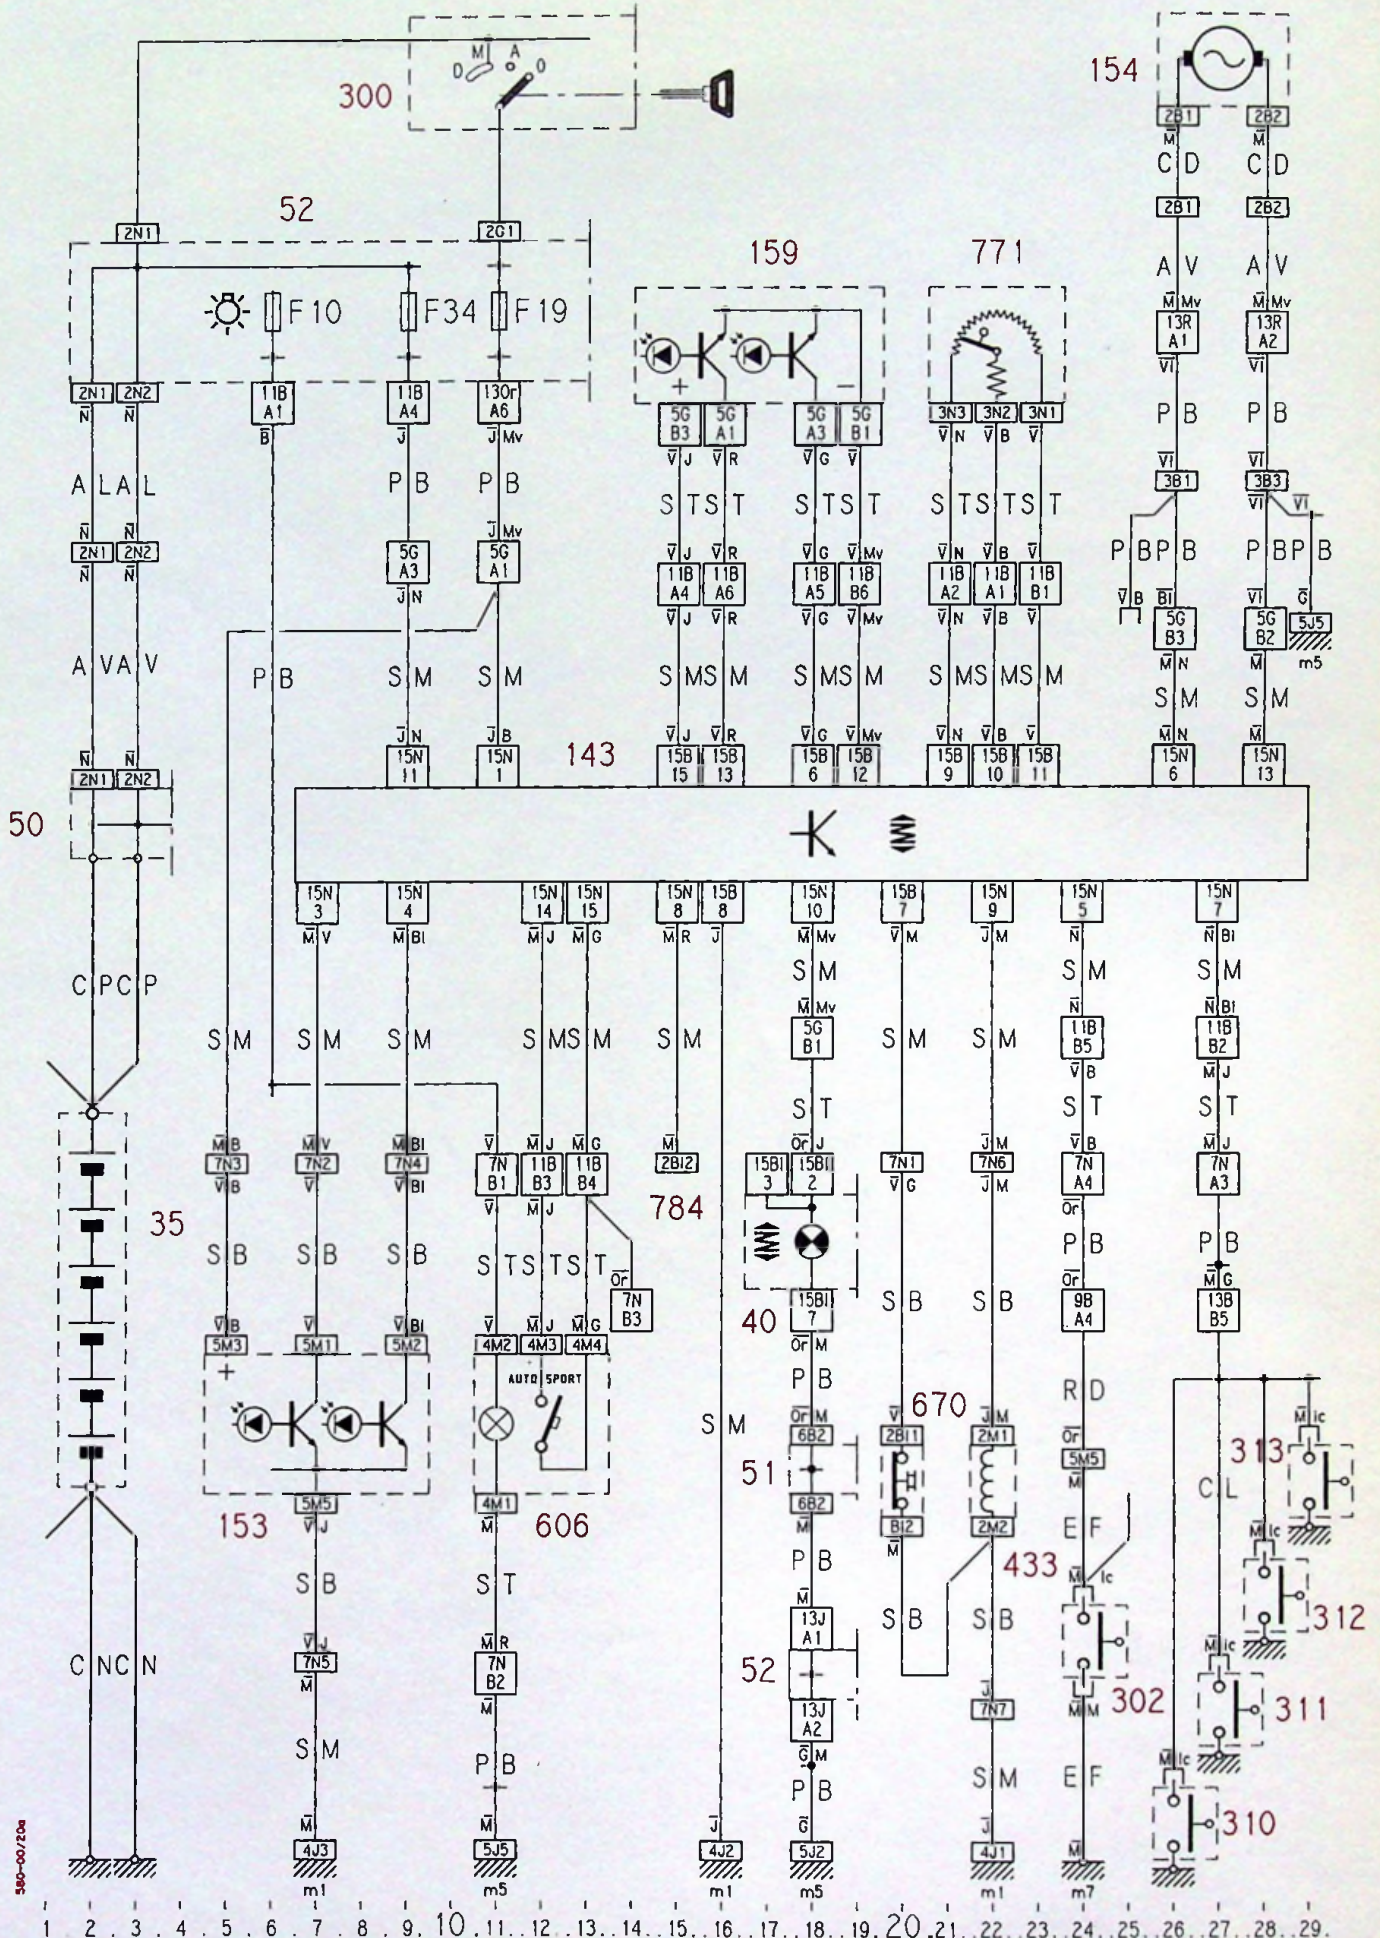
300
M A
D 0
154
2B1 2B2
M M
C D C D
2B1 2B2
52
2N1 2G1
A V A V
M Mv M Mv
159 771
F 10 F34 F19
13R A1 13R A2
Vi Vi
+ −
2N1 2N2 11B A1 11B A4 130r A6 5G B3 5G A1 5G A3 5G B1 3N3 3N2 3N1
N N B J J Mv V J V R V G V V N V B V
P B P B
A L A L P B P B S T S T S T S T S T S T S T
Vi Vi
3B1 3B3
Vi Vi
P B P B P B P B
N N J Mv V J V R V G V Mv V N V B V
2N1 2N2 5G A3 5G A1 11B A4 11B A6 11B A5 11B B6 11B A2 11B A1 11B B1
N N J N V J V R V G V Mv V N V B V V B Bl Vi G
5G B3 5G B2 5J5
M N M m5
A V A V P B S M S M S M S M S M S M S M S M S M S M S M S M
J N J B V J V R V G V Mv V N V B V M N M
N N
2N1 2N2 15N 11 15N 1 143 15B 15 15B 13 15B 6 15B 12 15B 9 15B 10 15B 11 15N 6 15N 13
50
15N 3 15N 4 15N 14 15N 15 15N 8 15B 8 15N 10 15B 7 15N 9 15N 5 15N 7
M V M Bl M J M G M R J M Mv V M J M N N Bl
C P C P
S M S M
M Mv
S M S M S M S M S M S M S M S M
5G B1 11B B5 11B B2
V B M J
S T S T S T
M B M V M Bl V M J M G M Or J J M V B M J
7N3 7N2 7N4 7N B1 11B B3 11B B4 2B12 15Bl 3 15Bl 2 7N1 7N6 7N A4 7N A3
V B V V Bl V M J 784 V G J M Or
35
S B S B S B S T S T S T P B P B
Or
7N B3
Or M G
S B S B
15Bl 7
9B A4 13B B5
40
V B V V Bl V M J M G Or M
5M3 5M1 5M2 4M2 4M3 4M4
+
AUTO SPORT
P B
R D
S M
Or M
670
6B2
V J M
2B11 2M1
Or
313
5M5
51
M
C L
M Ic
6B2
B12 2M2
M
E F
M
153 606
5M5 4M1
V J M
P B
433
M Ic
M Ic
312
S B S T
M
S B S B
V J M R
13J A1
7N5 7N B2
M M
52
302
M Ic
311
C N C N
13J A2
G M
J
7N7
M M
S M P B P B
S M E F
G
M Ic
310
M M J J M
4J3 5J5 4J2 5J2 4J1
m1 m5 m1 m5 m1 m7
580-00/20a
1 . 2 . 3 . 4 . 5 . 6 . 7 . 8 . 9 . 10 . 11 . 12 . 13 . 14 . 15 . 16 . 17 . 18 . 19 . 20 . 21 . 22 . 23 . 24 . 25 . 26 . 27 . 28 . 29 .